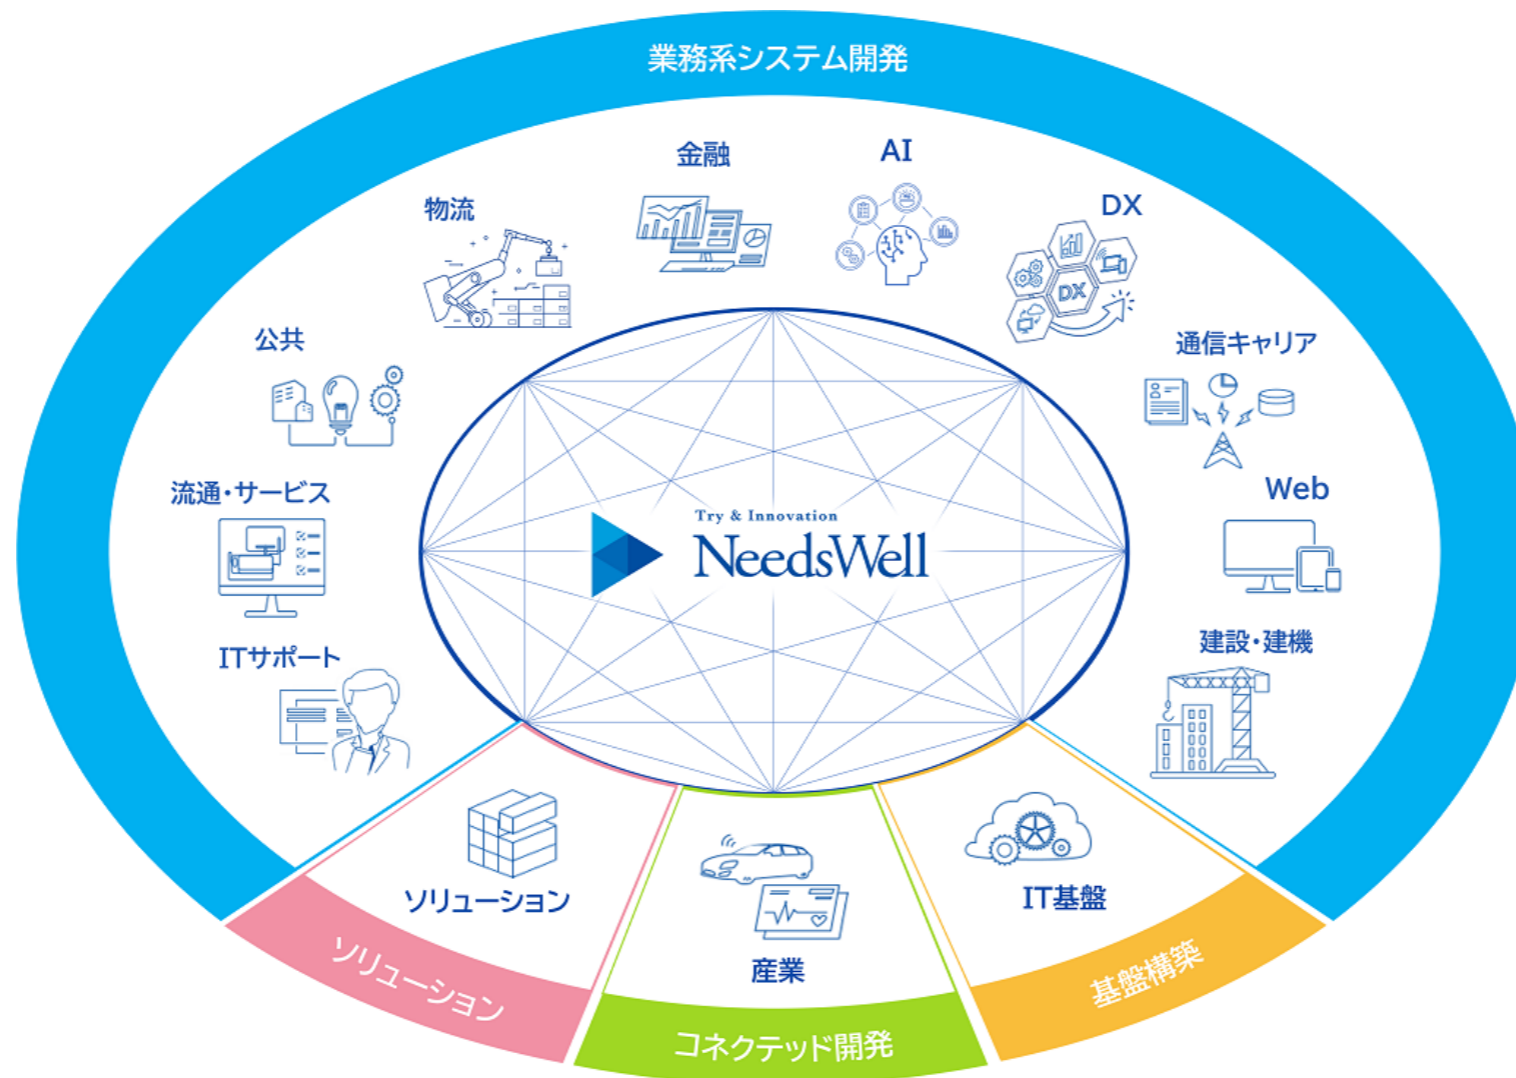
業務系システム開発

金融

AI

物流

DX

公共

通信キャリア

流通・サービス

Web

Try & Innovation
NeedsWell

ITサポート

建設・建機

ソリューション

産業

IT基盤

ソリューション

コネクテッド開発

基盤構築